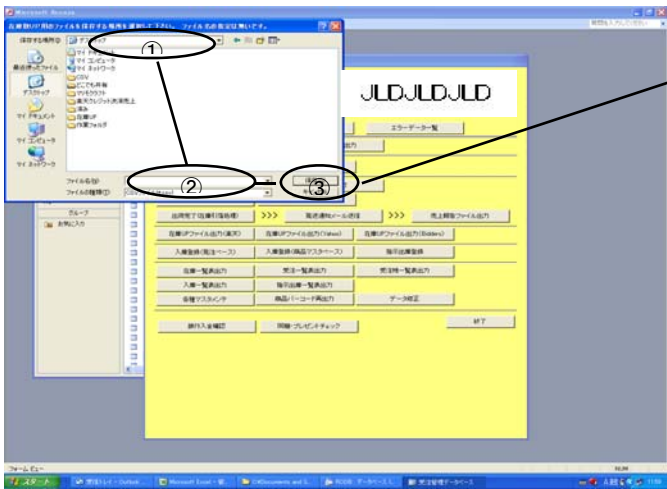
Microsoft Access

在庫数UP用のファイルを保存する場所を選択して下さい。ファイル名も指定は無いです。

保存する場所(I): デスクトップ

①

マイ ドキュメント
マイ コンピュータ
マイ ネットワーク
CSV
どこでも共有
マツモクラフト
楽天クレジット決済用上
楽H
在庫UP
作業フォルダ

最近使ったファイル
デスクトップ
マイ ドキュメント
マイ コンピュータ
マイ ネットワーク

ファイル名(N):
ファイルの種類(T):

②

③

保存(S)
キャンセル

JLDJLDJLD

エラーデータ一覧

グループ
お気に入り

出荷完了(出庫引当処理)
>>>
発送通知メール送信
>>>
売上報告ファイル出力

在庫UPファイル出力(楽天)
在庫UPファイル出力(Yahoo)
在庫UPファイル出力(Bidders)

入庫登録(発注ベース)
入庫登録(商品マスタベース)
指示出庫登録

在庫一覧表出力
受注一覧表出力
受注残一覧表出力

入庫一覧表出力
指示出庫一覧表出力

各種マスタメンテ
商品バーコード再出力
データ修正

終了

銀行入金確認
同梱・プレゼントチェック

フォーム ビュー

スタート